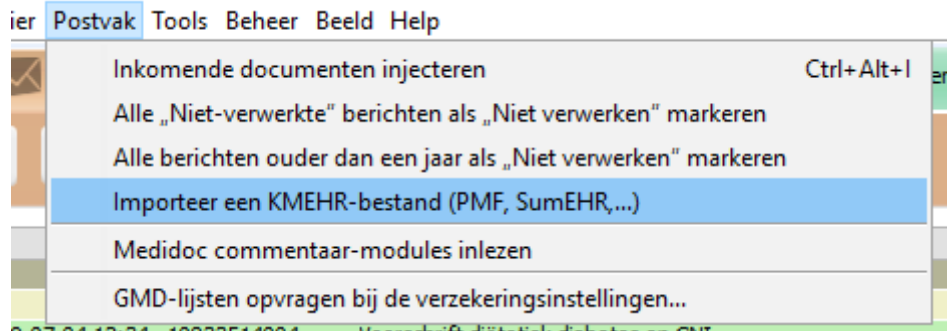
ier Postvak Tools Beheer Beeld Help

Inkomende documenten injecteren Ctrl+Alt+I

Alle „Niet-verwerkte" berichten als „Niet verwerken" markeren

Alle berichten ouder dan een jaar als „Niet verwerken" markeren

Importeer een KMEHR-bestand (PMF, SumEHR,...)

Medidoc commentaar-modules inlezen

GMD-lijsten opvragen bij de verzekeringsinstellingen...

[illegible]